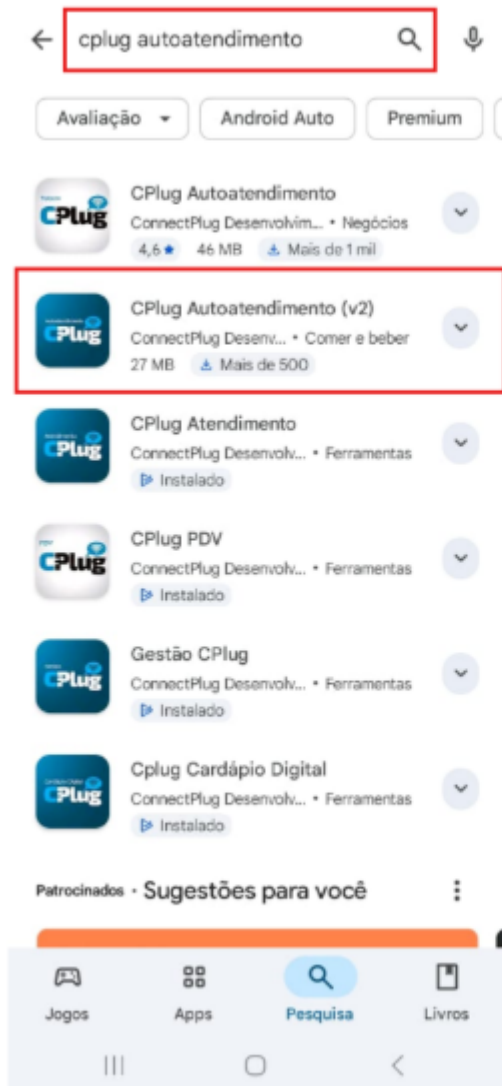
cplug autoatendimento

Avaliação
Android Auto
Premium

CPlug
CPlug Autoatendimento
ConnectPlug Desenvolvim... • Negócios
4,6 ★ 46 MB Mais de 1 mil

CPlug
CPlug Autoatendimento (v2)
ConnectPlug Desenv... • Comer e beber
27 MB Mais de 500

CPlug
CPlug Atendimento
ConnectPlug Desenvolv... • Ferramentas
Instalado

CPlug
CPlug PDV
ConnectPlug Desenvolv... • Ferramentas
Instalado

CPlug
Gestão CPlug
ConnectPlug Desenvolv... • Ferramentas
Instalado

CPlug
Cplug Cardápio Digital
ConnectPlug Desenvolv... • Ferramentas
Instalado

Patrocinados • Sugestões para você

Jogos
Apps
Pesquisa
Livros